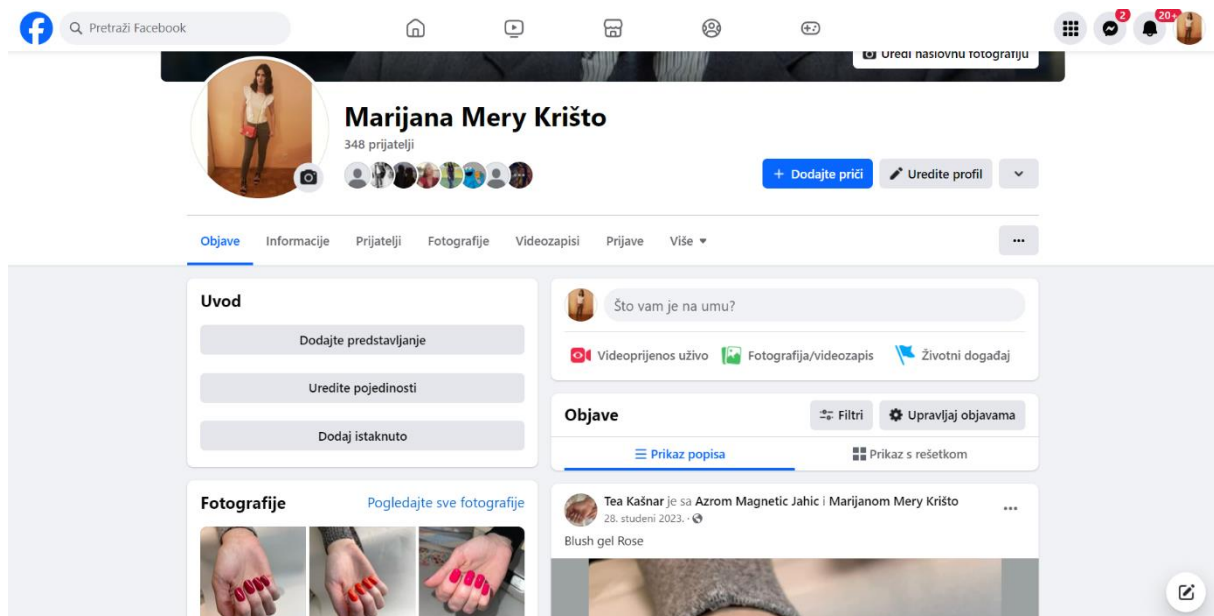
Pretraži Facebook

2

20+

Uredi naslovnu fotografiju

Marijana Mery Krišto

348 prijatelji

+ Dodajte priči

Uredite profil

Objave Informacije Prijatelji Fotografije Videozapisi Prijave Više

...

Uvod

Dodajte predstavljanje

Uredite pojedinosti

Dodaj istaknuto

Fotografije

Pogledajte sve fotografije

Što vam je na umu?

Videoprijenos uživo Fotografija/videozapis Životni događaj

Objave

Filtri

Upravljaj objavama

Prikaz popisa

Prikaz s rešetkom

Tea Kašnar je sa Azrom Magnetic Jahic i Marijanom Mery Krišto

28. studeni 2023. ·

...

Blush gel Rose